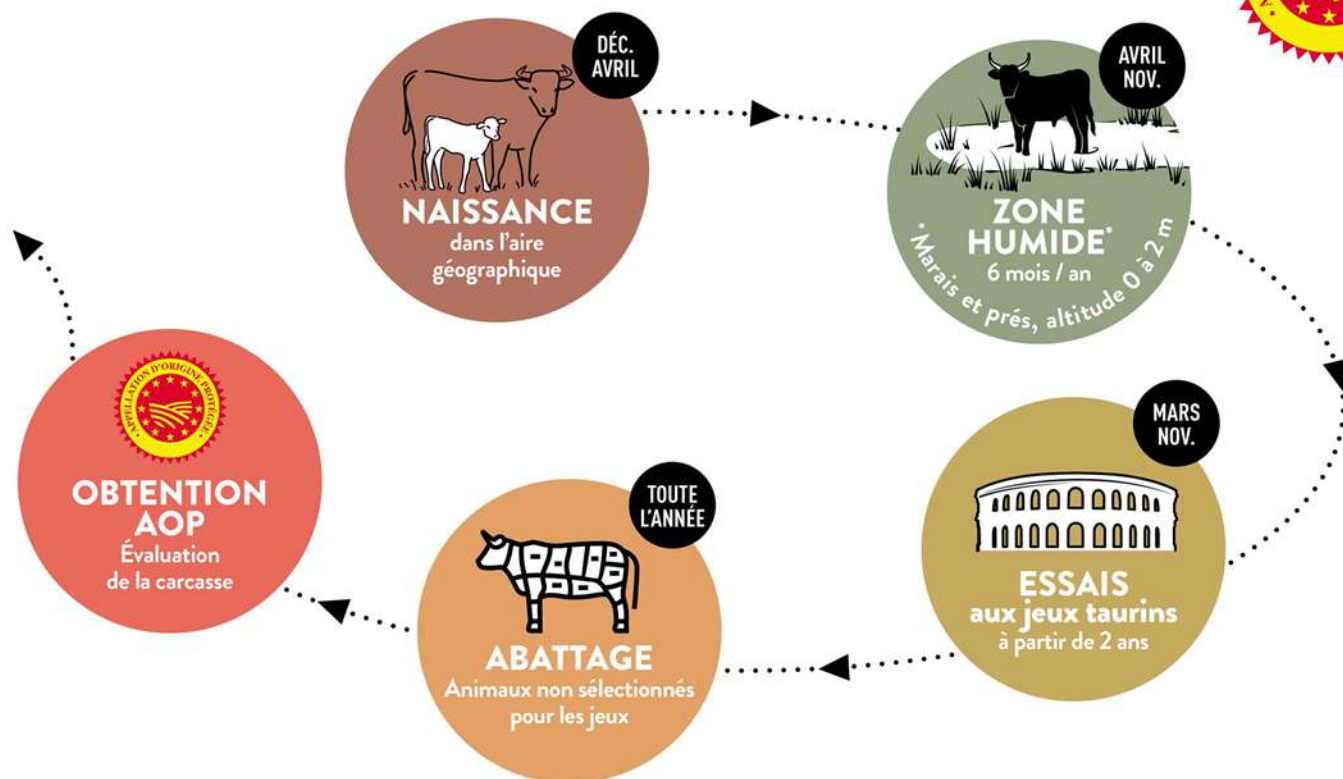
DÉC. AVRIL

NAISSANCE
dans l'aire géographique

AVRIL NOV.

ZONE HUMIDE*
6 mois / an
*Marais et prés, altitude 0 à 2 m

MARS NOV.

ESSAIS
aux jeux taurins
à partir de 2 ans

TOUTE L'ANNÉE

ABATTAGE
Animaux non sélectionnés pour les jeux

APPELLATION D'ORIGINE PROTÉGÉE

OBTENTION AOP
Évaluation de la carcasse